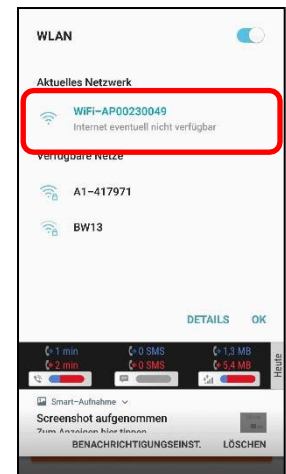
WLAN

Aktuelles Netzwerk

WiFi-AP00230049
Internet eventuell nicht verfügbar

Verfügbare Netze

A1-417971

BW13

DETAILS OK

1 min
2 min
0 SMS
0 SMS
1,3 MB
5,4 MB
Heute

Smart-Aufnahme

Screenshot aufgenommen
Zum Anzeigen hier tippen

BENACHRICHTIGUNGSEINST. LÖSCHEN